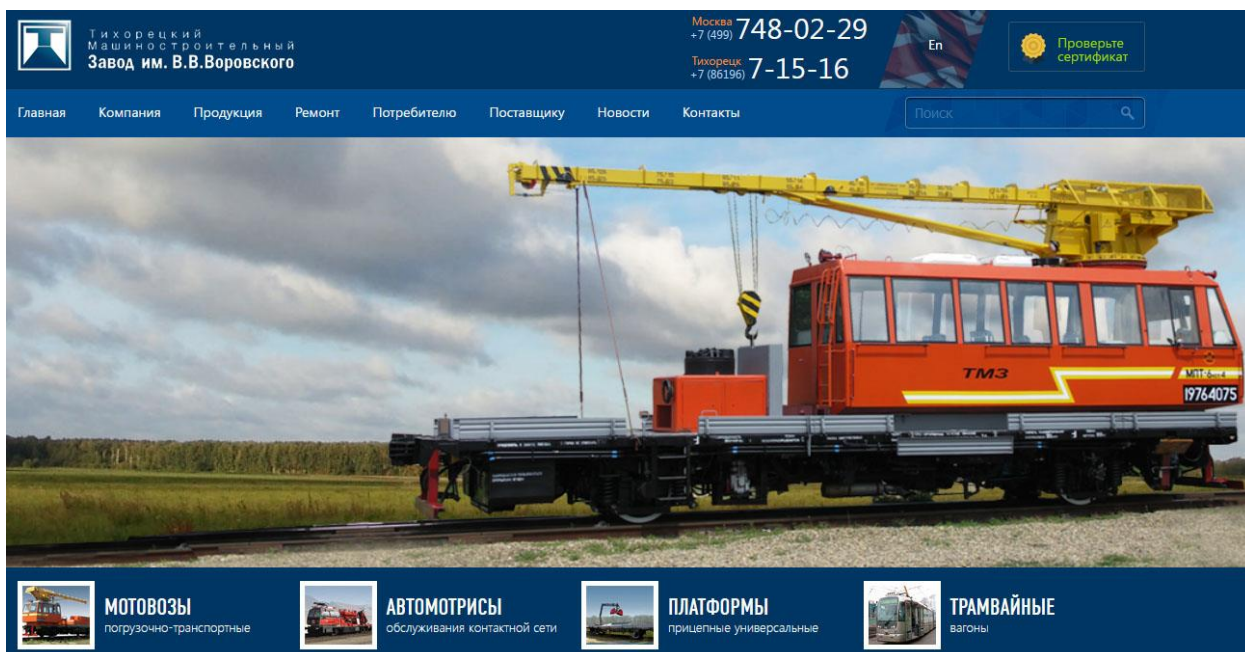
Тихорецкий
Машиностроительный
Завод им. В.В.Воровского

Москва +7 (499) 748-02-29
Тихорецк +7 (86196) 7-15-16

En

Проверьте сертификат

Главная Компания Продукция Ремонт Потребителю Поставщику Новости Контакты

Поиск

ТМЗ
МПТ-6
19764075

МОТОВОЗЫ
погрузочно-транспортные

АВТОМОТРИСЫ
обслуживания контактной сети

ПЛАТФОРМЫ
прицепные универсальные

ТРАМВАЙНЫЕ
вагоны